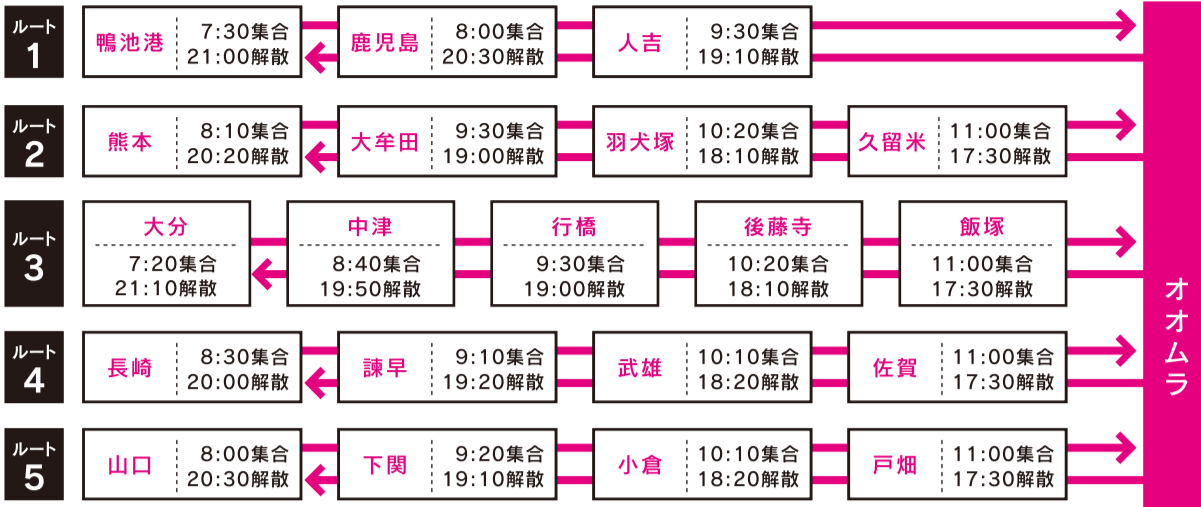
ルート 1
鴨池港 7:30集合 21:00解散
鹿児島 8:00集合 20:30解散
人吉 9:30集合 19:10解散

ルート 2
熊本 8:10集合 20:20解散
大牟田 9:30集合 19:00解散
羽犬塚 10:20集合 18:10解散
久留米 11:00集合 17:30解散

ルート 3
大分 7:20集合 21:10解散
中津 8:40集合 19:50解散
行橋 9:30集合 19:00解散
後藤寺 10:20集合 18:10解散
飯塚 11:00集合 17:30解散

ルート 4
長崎 8:30集合 20:00解散
諫早 9:10集合 19:20解散
武雄 10:10集合 18:20解散
佐賀 11:00集合 17:30解散

ルート 5
山口 8:00集合 20:30解散
下関 9:20集合 19:10解散
小倉 10:10集合 18:20解散
戸畑 11:00集合 17:30解散

オオムラ